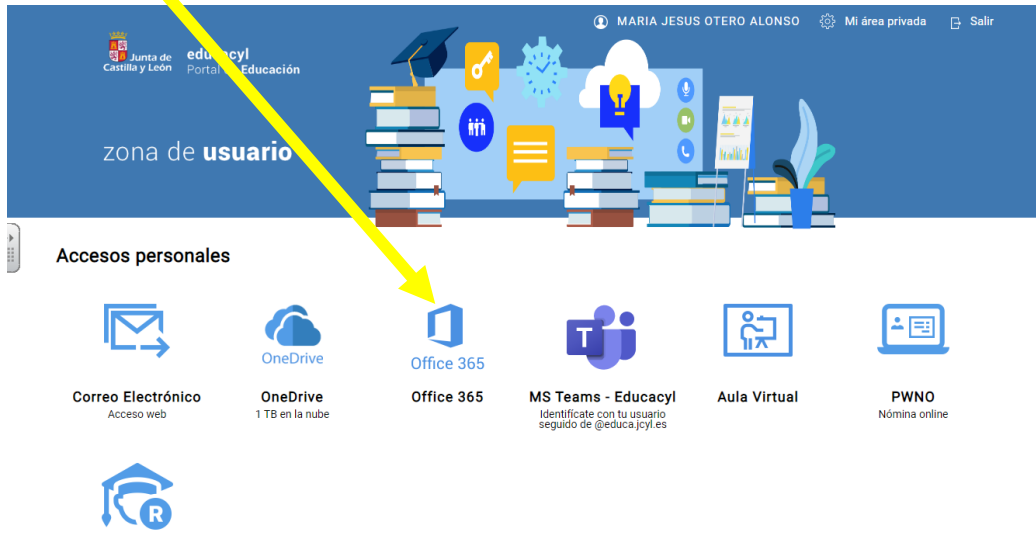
MARIA JESUS OTERO ALONSO
Mi área privada
Salir

Junta de Castilla y León
educacyl
Portal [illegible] Educación

zona de usuario

Accesos personales

Correo Electrónico
Acceso web

OneDrive
OneDrive
1 TB en la nube

Office 365
Office 365

MS Teams - Educacyl
Identifícate con tu usuario seguido de @educa.jcyl.es

Aula Virtual

PWNO
Nómina online